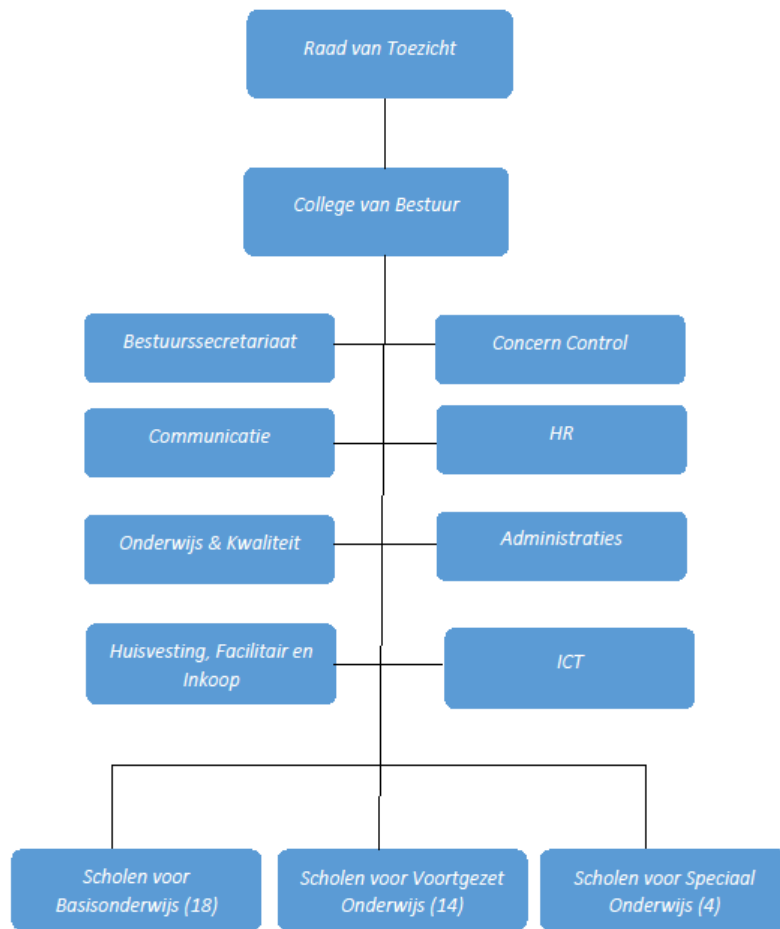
Raad van Toezicht

College van Bestuur

Bestuurssecretariaat

Concern Control

Communicatie

HR

Onderwijs & Kwaliteit

Administraties

Huisvesting, Facilitair en Inkoop

ICT

Scholen voor Basisonderwijs (18)

Scholen voor Voortgezet Onderwijs (14)

Scholen voor Speciaal Onderwijs (4)